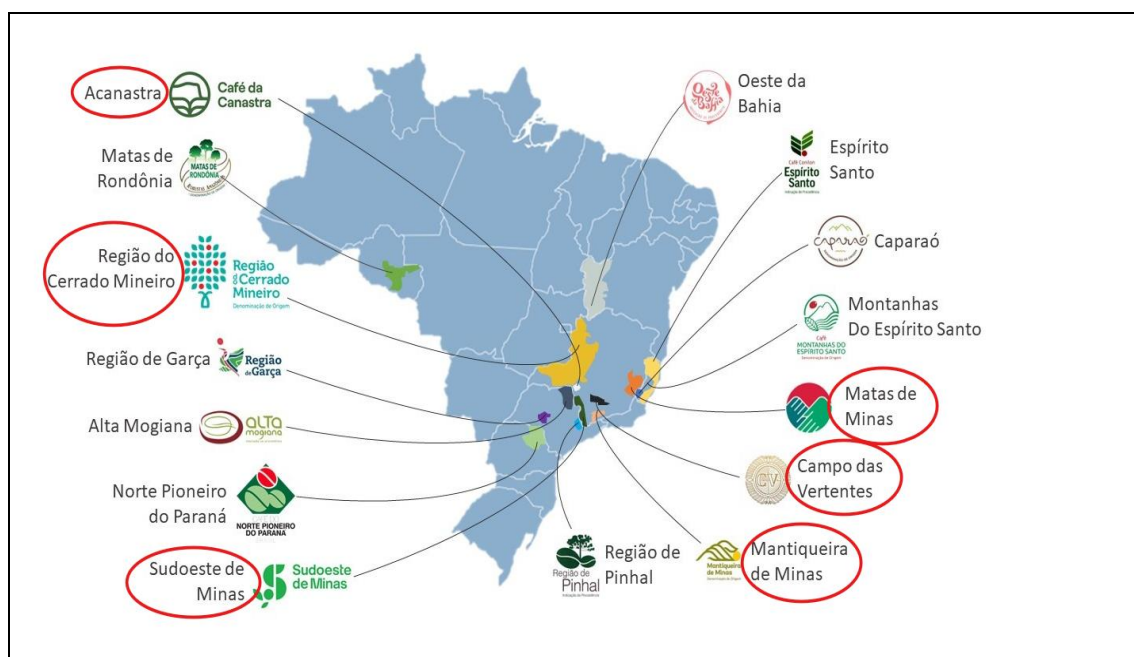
Acanastra
Café da Canastra

Matas de Rondônia
MATAS DE RONDÔNIA
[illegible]

Região do Cerrado Mineiro
Região do Cerrado Mineiro
Denominação de Origem

Região de Garça
Região de Garça

Alta Mogiana
ALTA mogiana

Norte Pioneiro do Paraná
NORTE PIONEIRO DO PARANÁ

Sudoeste de Minas
Sudoeste de Minas

Oeste da Bahia
Oeste da Bahia

Espírito Santo
Café Conilon Espírito Santo
Indicação de Procedência

Caparaó
CAPARAÓ

Montanhas Do Espírito Santo
Café MONTANHAS DO ESPÍRITO SANTO
Denominação de Origem

Matas de Minas

Campo das Vertentes
CV

Região de Pinhal
Região de Pinhal
Indicação de Procedência

Mantiqueira de Minas
Mantiqueira de Minas
Denominação de Origem